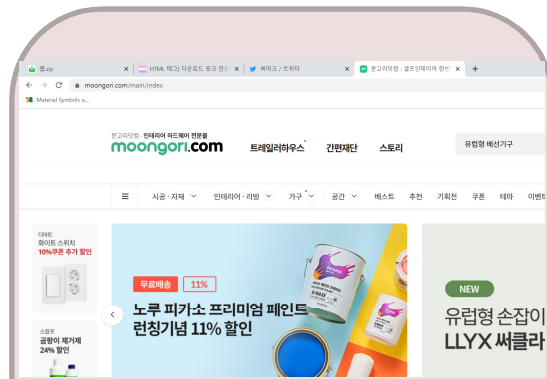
웹.zip | HTML 태그| 다운로드 링크 만드 | 북마크 / 트위터 | 문고리닷컴 : 셀프인테리어 전문 +

moongori.com/main/index

Material Symbols a...

문고리닷컴 · 인테리어 하드웨어 전문몰
moongori.com

트레일러하우스 간편재단 스토리

유럽형 배선기구

시공 · 자재 인테리어 · 리빙 가구 공간 베스트 추천 기획전 쿠폰 테마 이벤트

디테트 화이트 스위치 10%쿠폰 추가 할인

스펀포 곰팡이 제거제 24% 할인

무료배송 11%

노루 피가소 프리미엄 페인트 런칭기념 11% 할인

NEW

유럽형 손잡이 LLYX 써클라